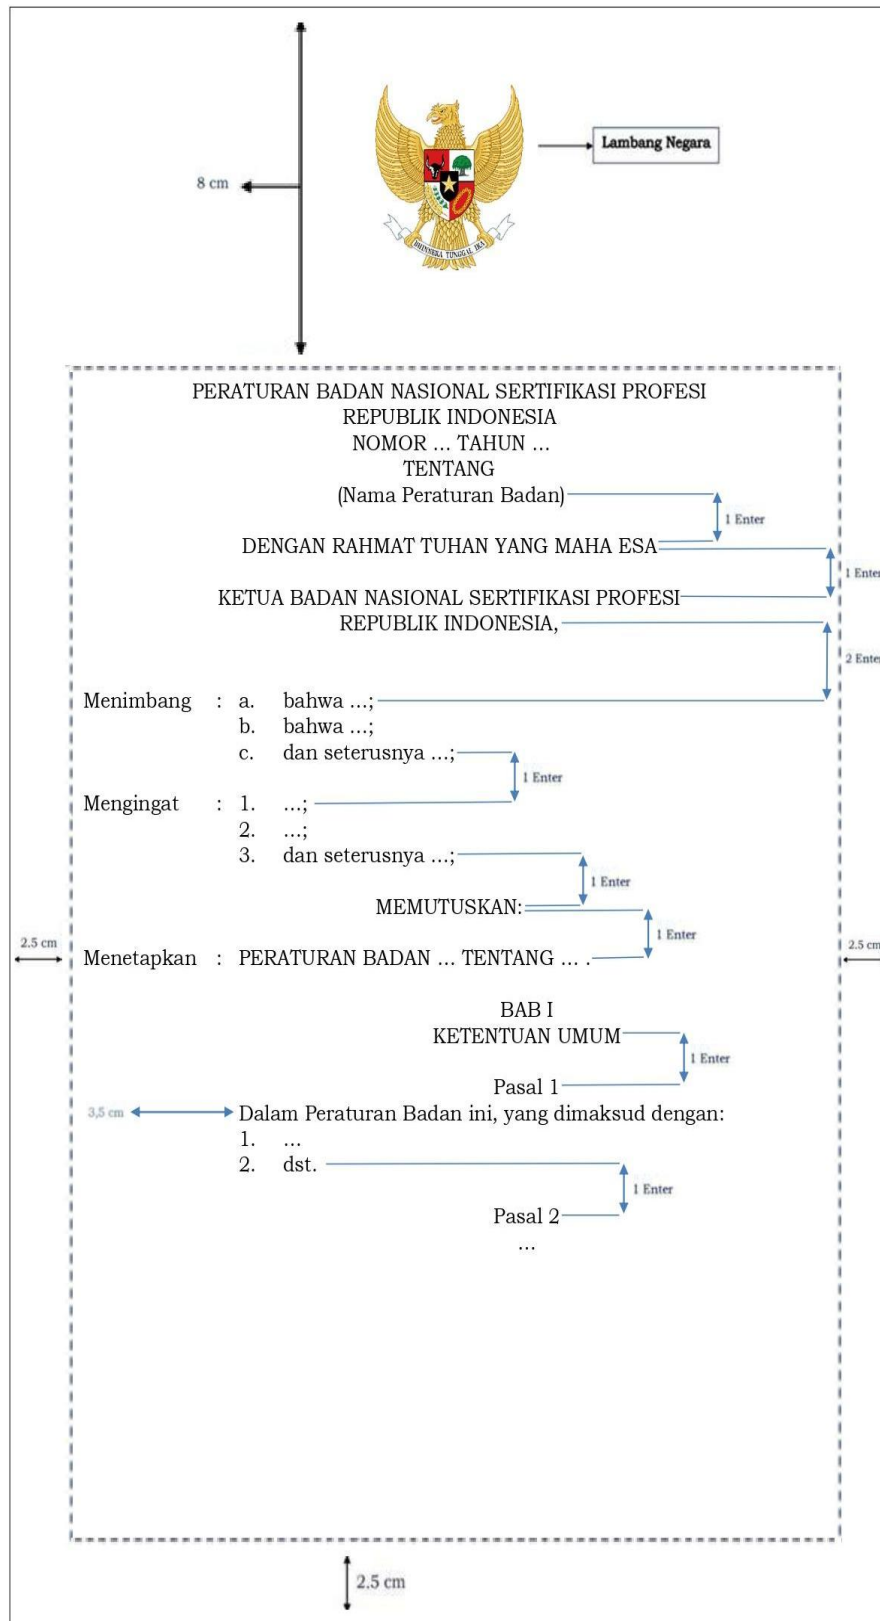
8 cm

BHINNEKA TUNGGAL IKA

Lambang Negara

PERATURAN BADAN NASIONAL SERTIFIKASI PROFESI
REPUBLIK INDONESIA
NOMOR ... TAHUN ...
TENTANG
(Nama Peraturan Badan)

1 Enter

DENGAN RAHMAT TUHAN YANG MAHA ESA

1 Enter

KETUA BADAN NASIONAL SERTIFIKASI PROFESI
REPUBLIK INDONESIA,

2 Enter

Menimbang : a. bahwa ...;
b. bahwa ...;
c. dan seterusnya ...;

1 Enter

Mengingat : 1. ...;
2. ...;
3. dan seterusnya ...;

1 Enter

MEMUTUSKAN:

1 Enter

2.5 cm

2.5 cm

Menetapkan : PERATURAN BADAN ... TENTANG ... .

BAB I
KETENTUAN UMUM

1 Enter

Pasal 1

3,5 cm

Dalam Peraturan Badan ini, yang dimaksud dengan:
1. ...
2. dst.

1 Enter

Pasal 2
...

2.5 cm